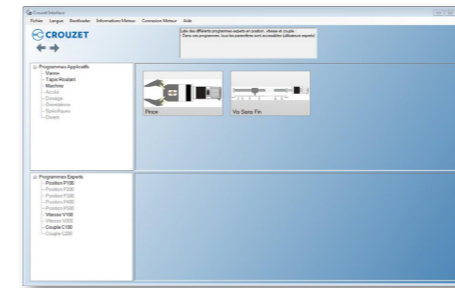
Crouzet Interface

Fichier Langue Bouclecide Informations Moteur Connexion Moteur Aide

CROUZET

Liste des différents programmes experts et position, vitesse et couple. Dans ces programmes, tous les paramètres sont accessibles (utilisateurs experts).

Programmes Applicatifs
Visseur
Tapis Roulant
Machine
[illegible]
Dosage
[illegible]
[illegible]
Direct

Pince

Vis Sans Fin

Programmes Experts
Position P100
Position P200
Position P300
Position P400
Position P500
Vitesse V100
Vitesse V200
Couple C100
Couple C200